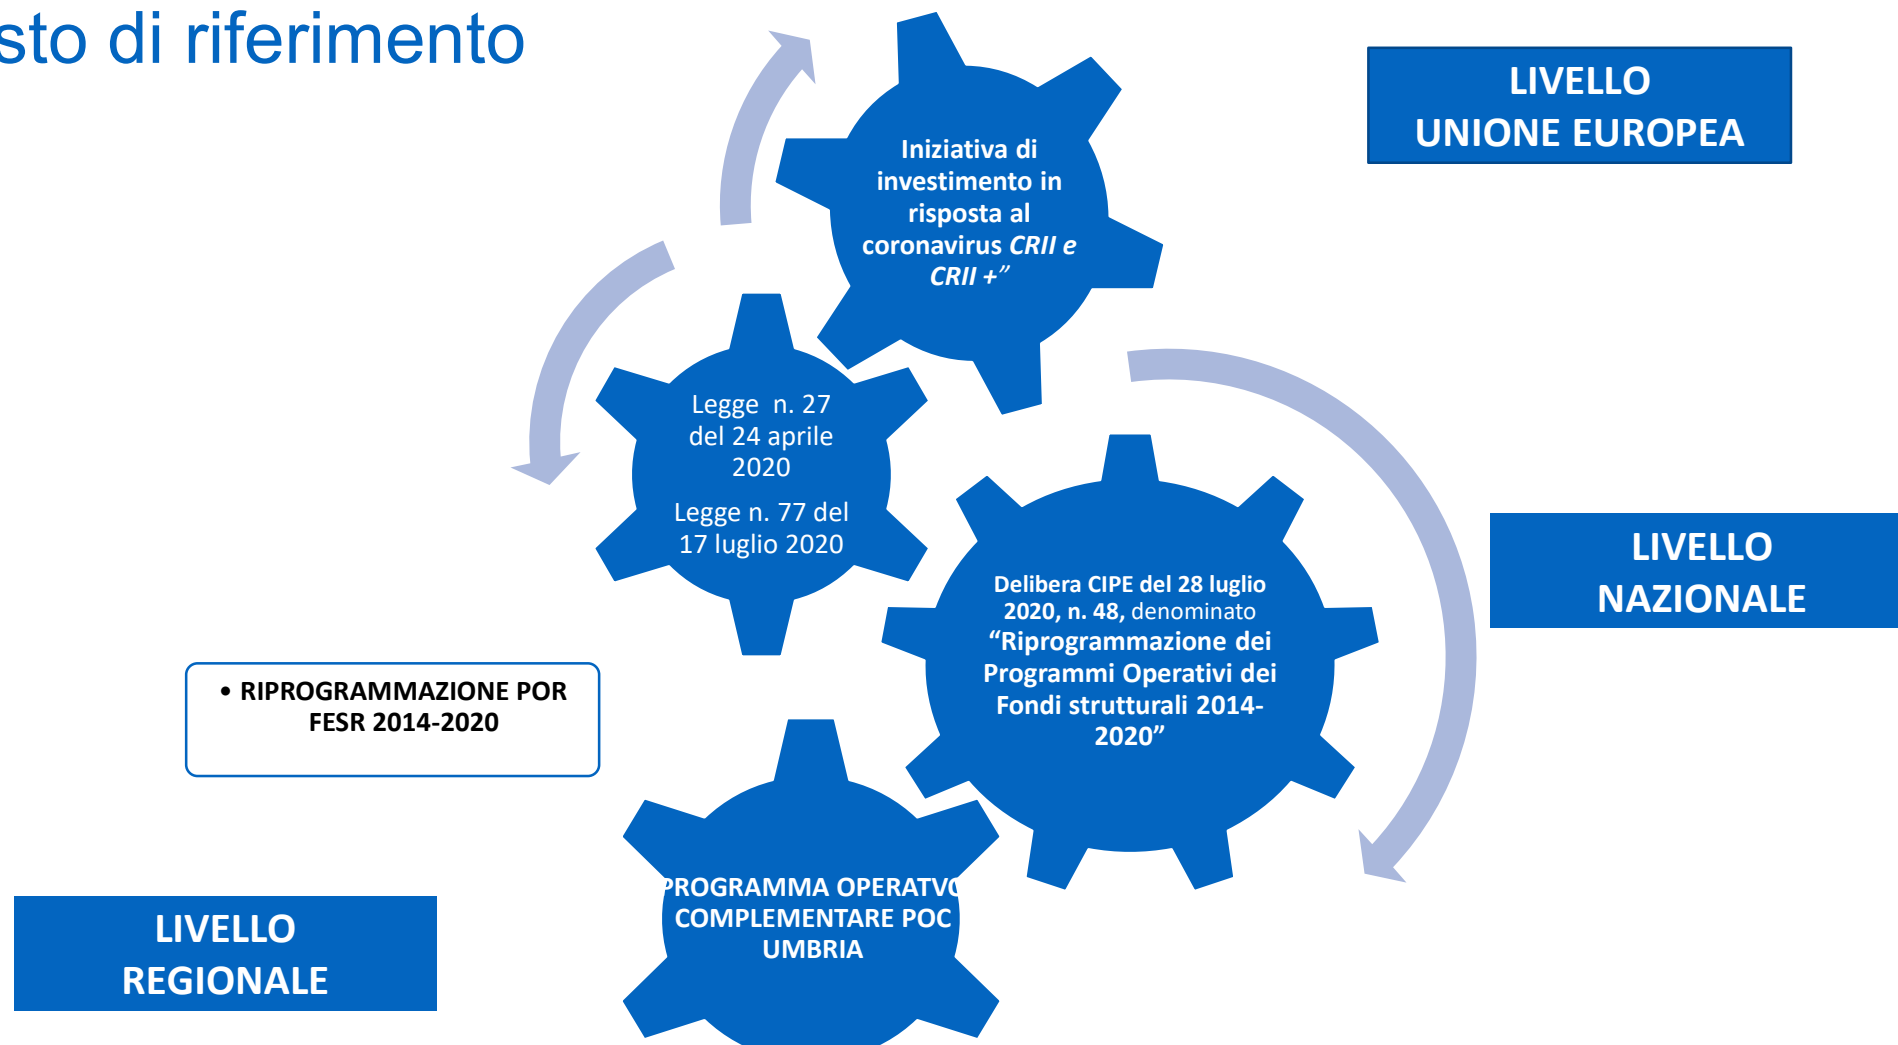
sto di riferimento

LIVELLO UNIONE EUROPEA

Iniziativa di investimento in risposta al coronavirus *CRII e CRII +”*

Legge n. 27 del 24 aprile 2020

Legge n. 77 del 17 luglio 2020

LIVELLO NAZIONALE

Delibera CIPE del 28 luglio 2020, n. 48, denominato “Riprogrammazione dei Programmi Operativi dei Fondi strutturali 2014-2020”

• RIPROGRAMMAZIONE POR FESR 2014-2020

PROGRAMMA OPERATVO COMPLEMENTARE POC UMBRIA

LIVELLO REGIONALE